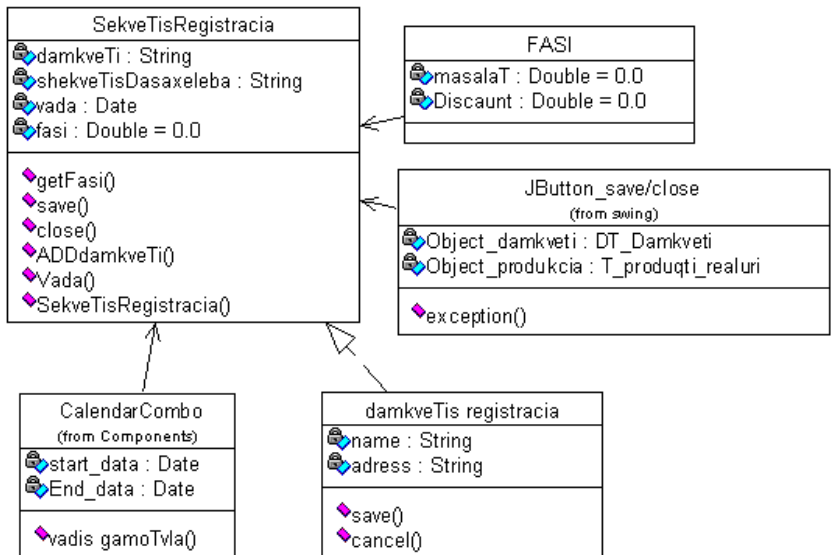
SekveTisRegistracia

damkveTi : String
shekveTisDasaxeleba : String
vada : Date
fasi : Double = 0.0

getFasi()
save()
close()
ADDdamkveTi()
Vada()
SekveTisRegistracia()

FASI

masalaT : Double = 0.0
Discaunt : Double = 0.0

JButton_save/close
(from swing)

Object_damkveti : DT_Damkveti
Object_produkcia : T_produqti_realuri

exception()

CalendarCombo
(from Components)

start_data : Date
End_data : Date

vadis gamoTvla()

damkveTis registracia

name : String
adress : String

save()
cancel()